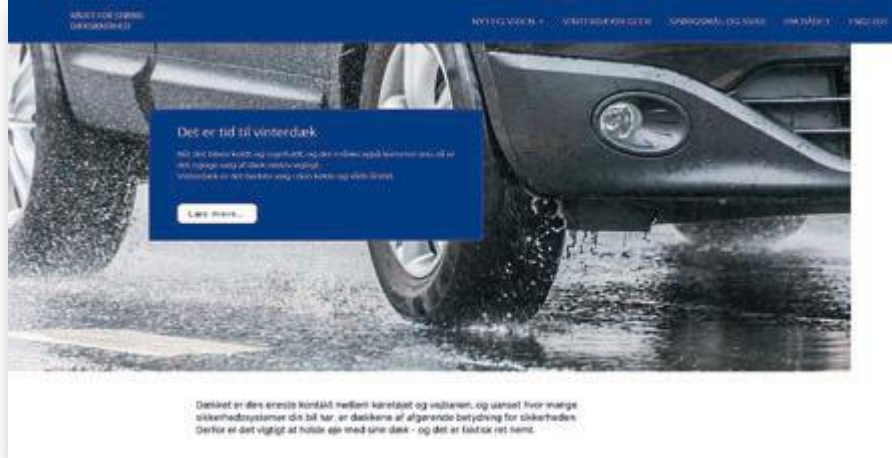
RÅDET FOR SIKRE DÆKSIKKERHED

NYT OG VIDEN + VINTERDÆKSREGLER SPØRGSMÅL OG SVAR OM RÅDET ENGLISH

Det er tid til vinterdæk

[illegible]

Læs mere...

Dækket er den eneste kontakt mellem køretøjet og vejbanen, og uanset hvor mange sikkerhedssystemer din bil har, er dækkene af afgørende betydning for sikkerheden. Derfor er det vigtigt at holde øje med sine dæk - og det er faktisk ret nemt.